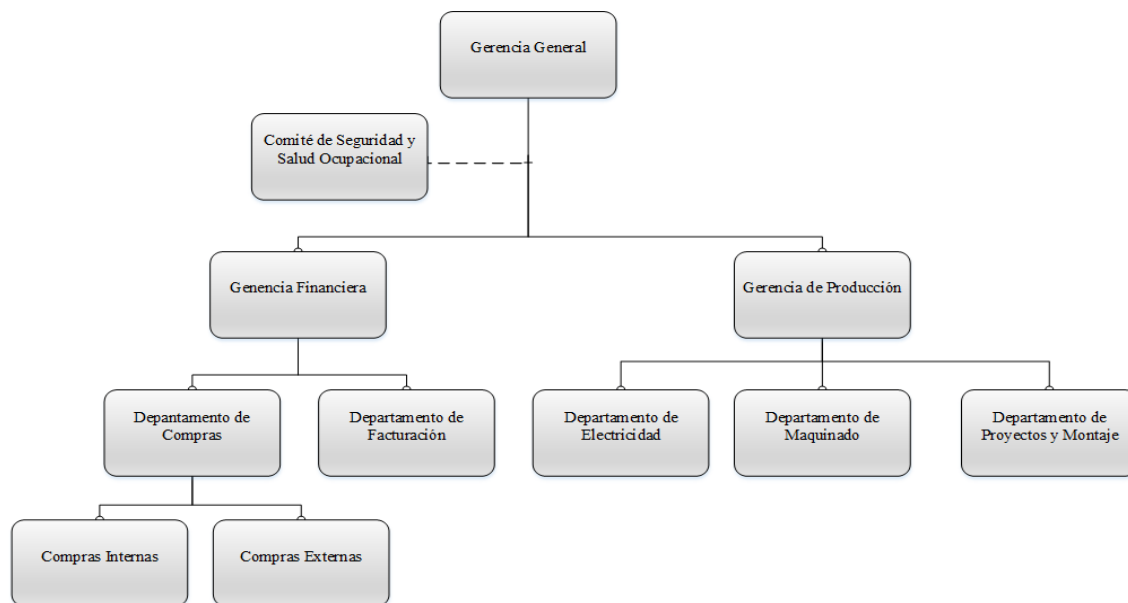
Gerencia General

Comité de Seguridad y Salud Ocupacional

Genencia Financiera

Gerencia de Producción

Depantamento de Compras

Departamento de Facturación

Departamento de Electricidad

Departamento de Maquinado

Departamento de Proyectos y Montaje

Compras Internas

Compras Externas